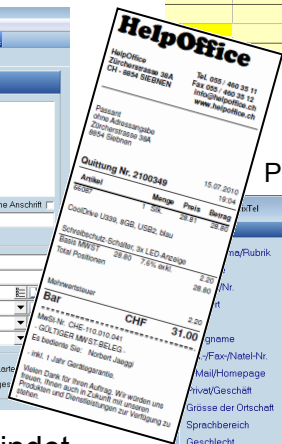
HelpOffice

HelpOffice
Zürcherstrasse 39A
CH - 8854 SIEBNEN

Tel. 055 / 460 35 11
Fax 055 / 460 35 12
info@helpoffice.ch
www.helpoffice.ch

Passant
ohne Adressangabe
Zürcherstrasse 39A
8854 Siebnen

Quittung Nr. 2100349
15.07.2010
Artikel 15:10
Menge Preis Betrag
CoolDrive U339, 8GB, USB2, blau 1 Stk. 28.80 28.80

Schreibschutz Schalter, 3x LED-Anzeige
Basis MWST 28.80 7.6% exkl. 2.20
Total Positionen 28.80

Mehrwertsteuer 2.20

Bar CHF 31.00

MwSt-Nr. CHE-110.010.041
- GÜLTIGER MWST-BELEG -
Es bediente Sie: Norbert Jaeggi

- inkl. 1 Jahr Gerätegarantie.

Vielen Dank für Ihren Auftrag. Wir würden uns freuen, Ihnen auch in Zukunft mit unseren Produkten und Dienstleistungen zur Verfügung zu stehen.

P
iTel
ma/Rubrik
/Nr.
rt
rgname
-/Fax-/Natel-Nr.
Mail/Homepage
Privat/Geschäft
Grösse der Ortschaft
Sprachbereich
Geschlecht
ne Anschrift
arte
ges
indet